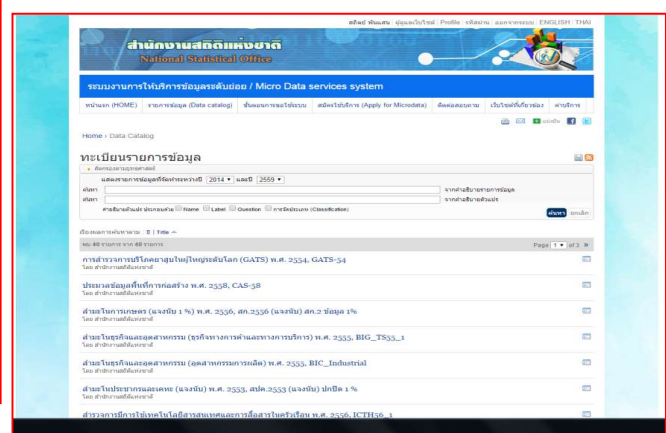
สถิติ พันแสน | ข้อมูลผู้ใช้ | Profile | รหัสผ่าน | ออกจากระบบ | ENGLISH | THAI

สำนักงานสถิติแห่งชาติ
National Statistical Office

ระบบงานการให้บริการข้อมูลระดับย่อย / Micro Data services system

หน้าแรก (HOME) | รายการข้อมูล (Data catalog) | ขั้นตอนการขอใช้บริการ | สมัครใช้บริการ (Apply for Microdata) | ติดต่อสอบถาม | เว็บไซต์ที่เกี่ยวข้อง | ผ่านบริการ

Home › Data Catalog

ทะเบียนรายการข้อมูล

ค้นหาจากการสำรวจ

แสดงรายการข้อมูลที่จัดทำระหว่างปี 2014 และปี 2559

ค้นหา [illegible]
ค้นหา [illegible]

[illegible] Name Label Question การจัดประเภท (Classification)

ค้นหา ยกเลิก

เรียงลำดับตาม: ปี | Title

พบ 40 รายการ จาก 40 รายการ

Page 1 of 3

การสำรวจการบริโภคยาสูบในผู้ใหญ่ระดับโลก (GATS) พ.ศ. 2554, GATS-54
โดย สำนักงานสถิติแห่งชาติ

ประมวลข้อมูลพื้นที่การก่อสร้าง พ.ศ. 2558, CAS-58
โดย สำนักงานสถิติแห่งชาติ

สำมะโนการเกษตร (แจงนับ 1 %) พ.ศ. 2556, สก.2556 (แจงนับ) สก.2 ข้อมูล 1%
โดย สำนักงานสถิติแห่งชาติ

สำมะโนธุรกิจและอุตสาหกรรม (ธุรกิจทางการค้าและทางการบริการ) พ.ศ. 2555, BIG_TS55_1
โดย สำนักงานสถิติแห่งชาติ

สำมะโนธุรกิจและอุตสาหกรรม (อุตสาหกรรมการผลิต) พ.ศ. 2555, BIC_Industrial
โดย สำนักงานสถิติแห่งชาติ

สำมะโนประชากรและเคหะ (แจงนับ) พ.ศ. 2553, สปค.2553 (แจงนับ) ปกติ 1 %
โดย สำนักงานสถิติแห่งชาติ

สำรวจการมีการใช้เทคโนโลยีสารสนเทศและการสื่อสารในครัวเรือน พ.ศ. 2556, ICTH56_1